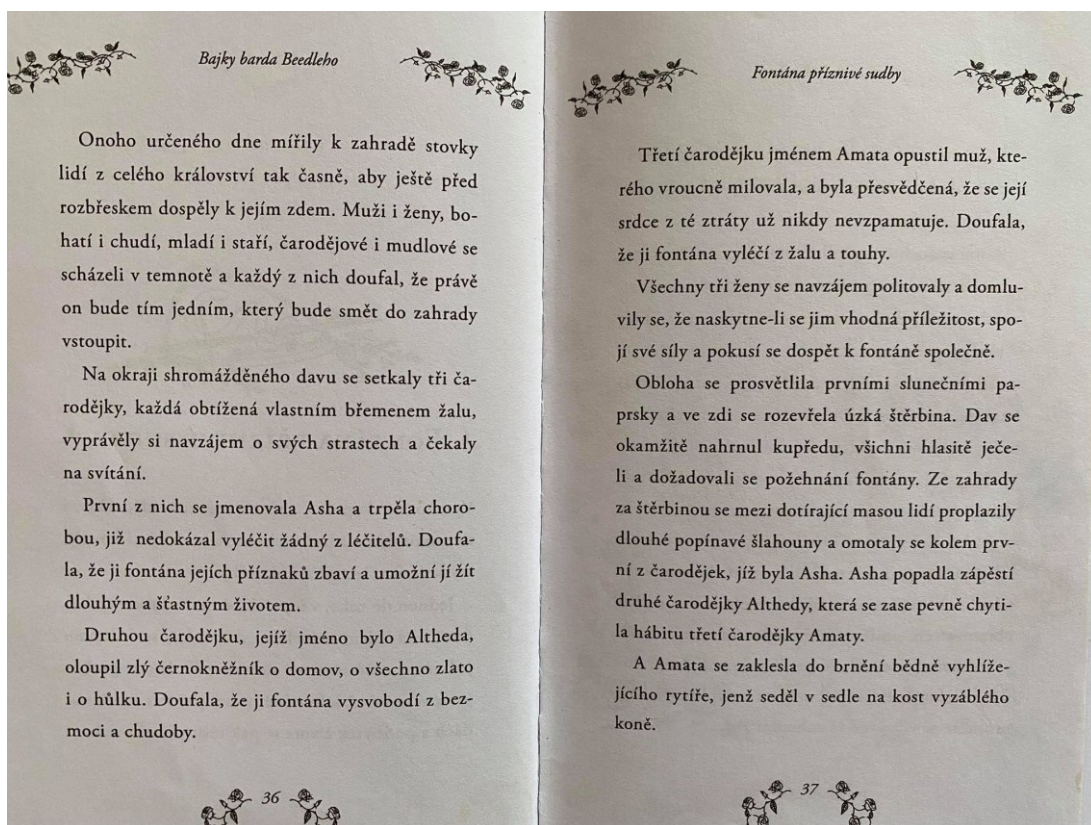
Bajky barda Beedleho

Onoho určeného dne mířily k zahradě stovky lidí z celého království tak časně, aby ještě před rozbřeskem dospěly k jejím zdem. Muži i ženy, bohatí i chudí, mladí i staří, čarodějové i mudlové se scházeli v temnotě a každý z nich doufal, že právě on bude tím jedním, který bude smět do zahrady vstoupit.

Na okraji shromážděného davu se setkaly tři čarodějky, každá obtížená vlastním břemenem žalu, vyprávěly si navzájem o svých strastech a čekaly na svítání.

První z nich se jmenovala Asha a trpěla chorobou, již nedokázal vyléčit žádný z léčitelů. Doufala, že ji fontána jejích příznaků zbaví a umožní jí žít dlouhým a šťastným životem.

Druhou čarodějku, jejíž jméno bylo Altheda, oloupil zlý černokněžník o domov, o všechno zlato i o hůlku. Doufala, že ji fontána vysvobodí z bezmoci a chudoby.

36

Fontána příznivé sudby

Třetí čarodějku jménem Amata opustil muž, kterého vroucně milovala, a byla přesvědčená, že se její srdce z té ztráty už nikdy nevzpamatuje. Doufala, že ji fontána vyléčí z žalu a touhy.

Všechny tři ženy se navzájem politovaly a domluvily se, že naskytne-li se jim vhodná příležitost, spojí své síly a pokusí se dospět k fontáně společně.

Obloha se prosvětlila prvními slunečními paprsky a ve zdi se rozevřela úzká štěrbina. Dav se okamžitě nahrnul kupředu, všichni hlasitě ječeli a dožadovali se požehnání fontány. Ze zahrady za štěrbinou se mezi dotírající masou lidí proplazily dlouhé popínavé šlahouny a omotaly se kolem první z čarodějek, jíž byla Asha. Asha popadla zápěstí druhé čarodějky Althedy, která se zase pevně chytila hábitu třetí čarodějky Amaty.

A Amata se zaklesla do brnění bědně vyhlížejícího rytíře, jenž seděl v sedle na kost vyzáblého koně.

37